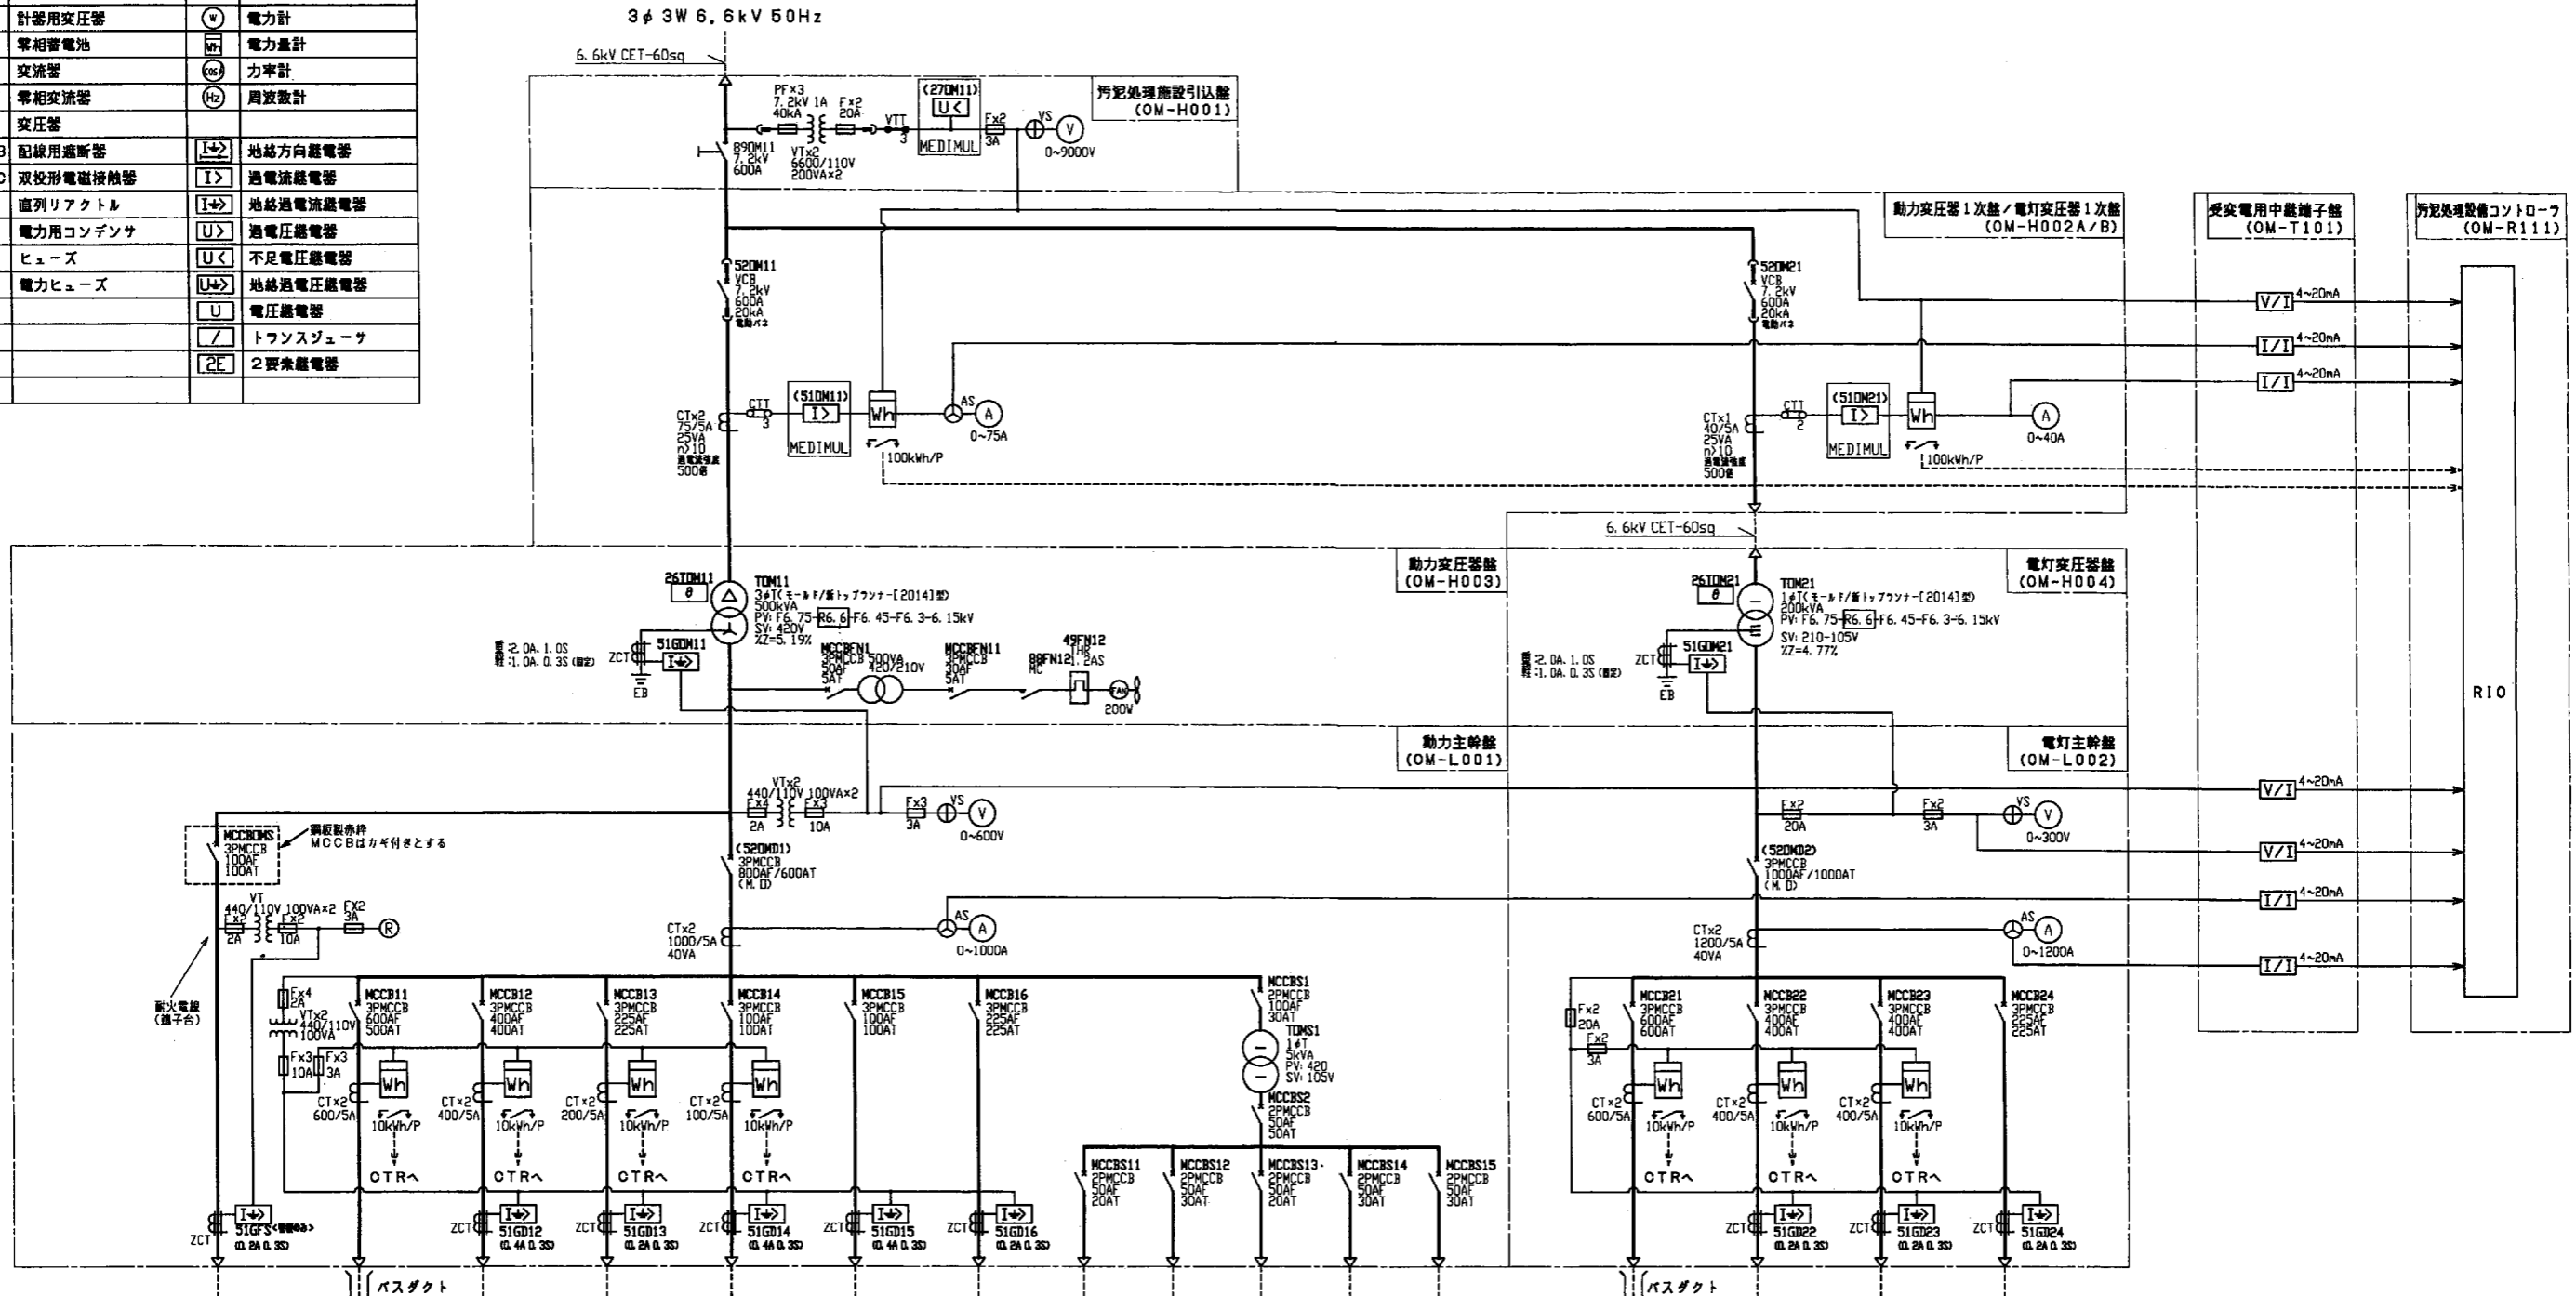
| | | | |
|---|---|---|---|
| 計器用変圧器 | (W) | 電力計 |
| 零相蓄電池 | Wh | 電力量計 |
| 変流器 | cosφ | 力率計 |
| 零相変流器 | Hz | 周波数計 |
| 変圧器 | | |
| 配線用遮断器 | I⏚> | 地絡方向継電器 |
| 双投形電磁接触器 | I> | 過電流継電器 |
| 直列リアクトル | I⏚> | 地絡過電流継電器 |
| 電力用コンデンサ | U> | 過電圧継電器 |
| ヒューズ | U< | 不足電圧継電器 |
| 電力ヒューズ | U⏚> | 地絡過電圧継電器 |
| | U | 電圧継電器 |
| | / | トランスジューサ |
| | 2E | 2要素継電器 |

3φ 3W 6.6kV 50Hz

6.6kV CET-60sq

汚泥処理施設引込盤 (OM-H001)

PF×3 7.2kV 1A 40kA
F×2 20A
VTT 3
(27OM11) U<
MEDIMUL
F×2 3A
VS V 0~9000V
89OM11 7.2kV 600A
VT×2 6600/110V 200VA×2

動力変圧器1次盤/電灯変圧器1次盤 (OM-H002A/B)
受変電用中継端子盤 (OM-T101)
汚泥処理設備コントローラ (OM-R111)

52OM11 VCB 7.2kV 600A 20kA 電動バネ
52OM21 VCB 7.2kV 600A 20kA 電動バネ

V/I 4~20mA
I/I 4~20mA
I/I 4~20mA

CT×2 75/5A 25VA n>10 過電流強度 500倍
CTT 3
(51OM11) I> MEDIMUL
Wh 100kWh/P
AS A 0~75A

CT×1 40/5A 25VA n>10 過電流強度 500倍
CTT 2
(51OM21) I> MEDIMUL
Wh 100kWh/P
A 0~40A

6.6kV CET-60sq

動力変圧器盤 (OM-H003)
電灯変圧器盤 (OM-H004)

26TOM11 θ
TOM11 3φT(モールド/新トップランナー[2014]型) 500kVA PV: F6.75-R6.6-F6.45-F6.3-6.15kV SV: 420V %Z=5.19%
整定 :2.0A, 1.0S / :1.0A, 0.3S (推定)
ZCT 51GOM11 EB
MCCBFN1 3PMCCB 50AF 5AT 500VA 420/210V
MCCBFN11 2PMCCB 30AF 5AT
88FN12 MC
49FN12 THR 1.2AS
FAN 200V

26TOM21 θ
TOM21 1φT(モールド/新トップランナー[2014]型) 200kVA PV: F6.75-R6.6-F6.45-F6.3-6.15kV SV: 210-105V %Z=4.77%
整定 :2.0A, 1.0S / :1.0A, 0.3S (推定)
ZCT 51GOM21 EB

RIO

動力主幹盤 (OM-L001)
電灯主幹盤 (OM-L002)

VT×2 440/110V 100VA×2
F×4 2A F×3 10A
F×3 3A VS V 0~600V
V/I 4~20mA
F×2 20A F×2 3A VS V 0~300V
V/I 4~20mA

MCCBOMS 3PMCCB 100AF 100AT
鋼板製赤枠 MCCBはカギ付きとする

(52OMD1) 3PMCCB 800AF/600AT (M.D)
(52OMD2) 3PMCCB 1000AF/1000AT (M.D)

VT 440/110V 100VA×2 F×2 2A F×2 10A FX2 3A R

CT×2 1000/5A 40VA AS A 0~1000A
I/I 4~20mA
CT×2 1200/5A 40VA AS A 0~1200A
I/I 4~20mA

耐火電線 (端子台)

F×4 2A VT×2 440/110V 100VA F×3 10A F×3 3A

MCCB11 3PMCCB 600AF 500AT
MCCB12 3PMCCB 400AF 400AT
MCCB13 3PMCCB 225AF 225AT
MCCB14 3PMCCB 100AF 100AT
MCCB15 3PMCCB 100AF 100AT
MCCB16 3PMCCB 225AF 225AT
MCCBS1 2PMCCB 100AF 30AT
TOMS1 1φT 5kVA PV: 420 SV: 105V
MCCBS2 2PMCCB 50AF 50AT

CT×2 600/5A Wh 10kWh/P CTRへ
CT×2 400/5A Wh 10kWh/P CTRへ
CT×2 200/5A Wh 10kWh/P CTRへ
CT×2 100/5A Wh 10kWh/P CTRへ

MCCBS11 2PMCCB 50AF 20AT
MCCBS12 2PMCCB 50AF 30AT
MCCBS13 2PMCCB 50AF 20AT
MCCBS14 2PMCCB 50AF 30AT
MCCBS15 2PMCCB 50AF 30AT

ZCT 51GFS(警報のみ)(0.2A 0.3S)
ZCT 51GD12 (0.4A 0.3S)
ZCT 51GD13 (0.2A 0.3S)
ZCT 51GD14 (0.4A 0.3S)
ZCT 51GD15 (0.4A 0.3S)
ZCT 51GD16 (0.2A 0.3S)

F×2 20A F×2 3A
MCCB21 3PMCCB 600AF 600AT
MCCB22 3PMCCB 400AF 400AT
MCCB23 3PMCCB 400AF 400AT
MCCB24 3PMCCB 225AF 225AT
CT×2 600/5A Wh 10kWh/P CTRへ
CT×2 400/5A Wh 10kWh/P CTRへ
CT×2 400/5A Wh 10kWh/P CTRへ
ZCT 51GD22 (0.2A 0.3S)
ZCT 51GD23 (0.2A 0.3S)
ZCT 51GD24 (0.2A 0.3S)

バスダクト
バスダクト